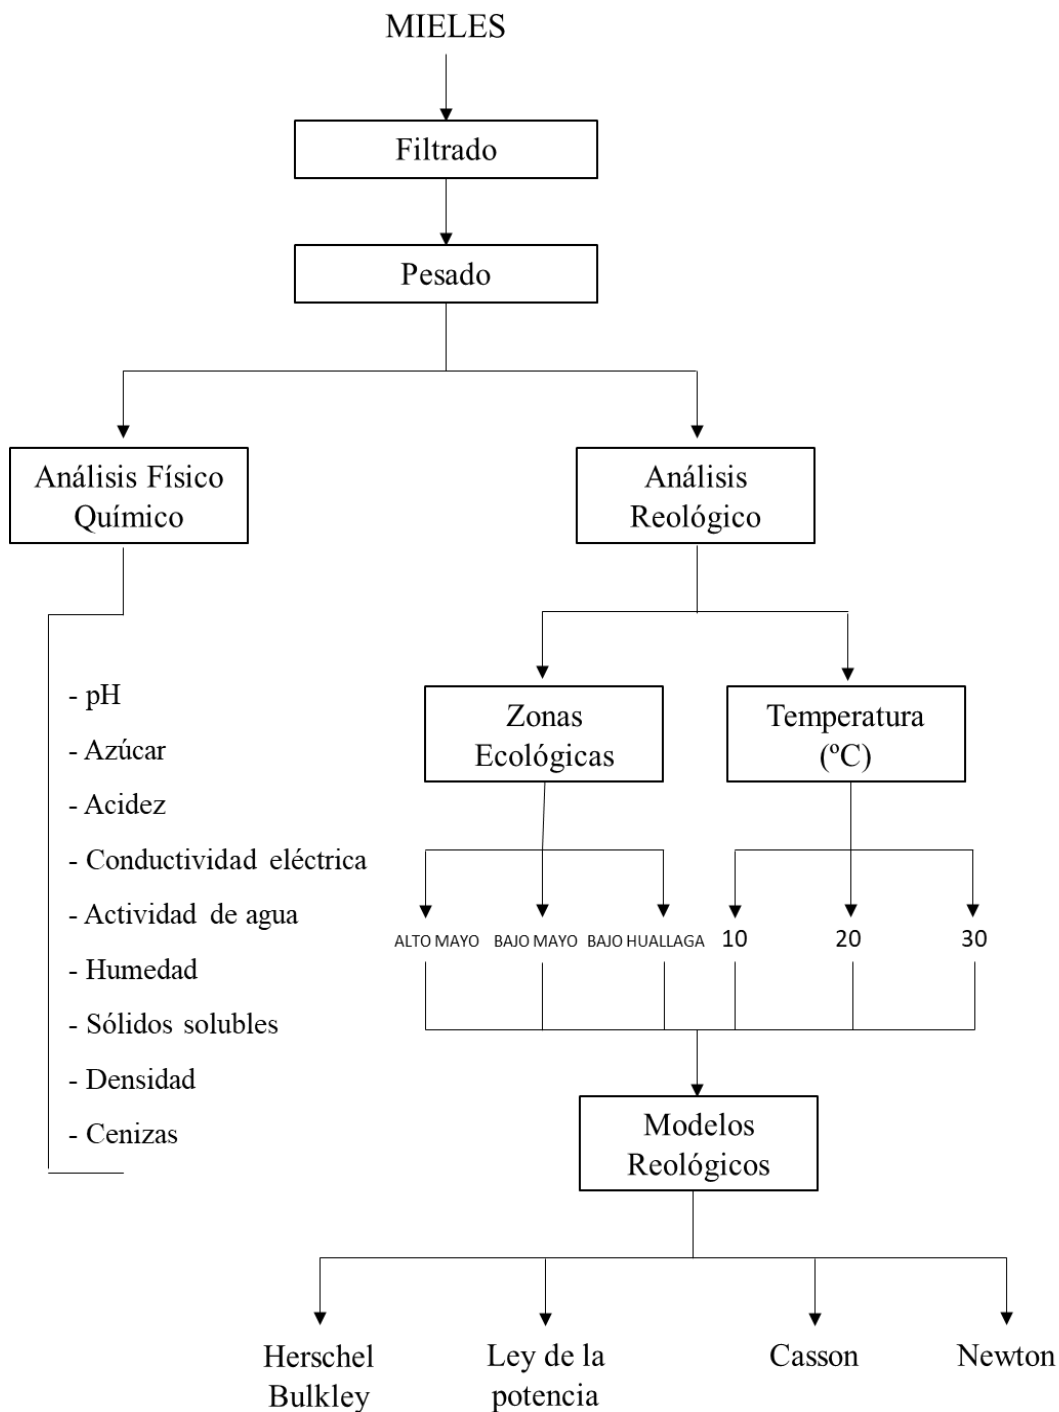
MIELES

Filtrado

Pesado

Análisis Físico Químico

Análisis Reológico

- pH
- Azúcar
- Acidez
- Conductividad eléctrica
- Actividad de agua
- Humedad
- Sólidos solubles
- Densidad
- Cenizas

Zonas Ecológicas

Temperatura (ºC)

ALTO MAYO BAJO MAYO BAJO HUALLAGA 10 20 30

Modelos Reológicos

Herschel Bulkley

Ley de la potencia

Casson

Newton